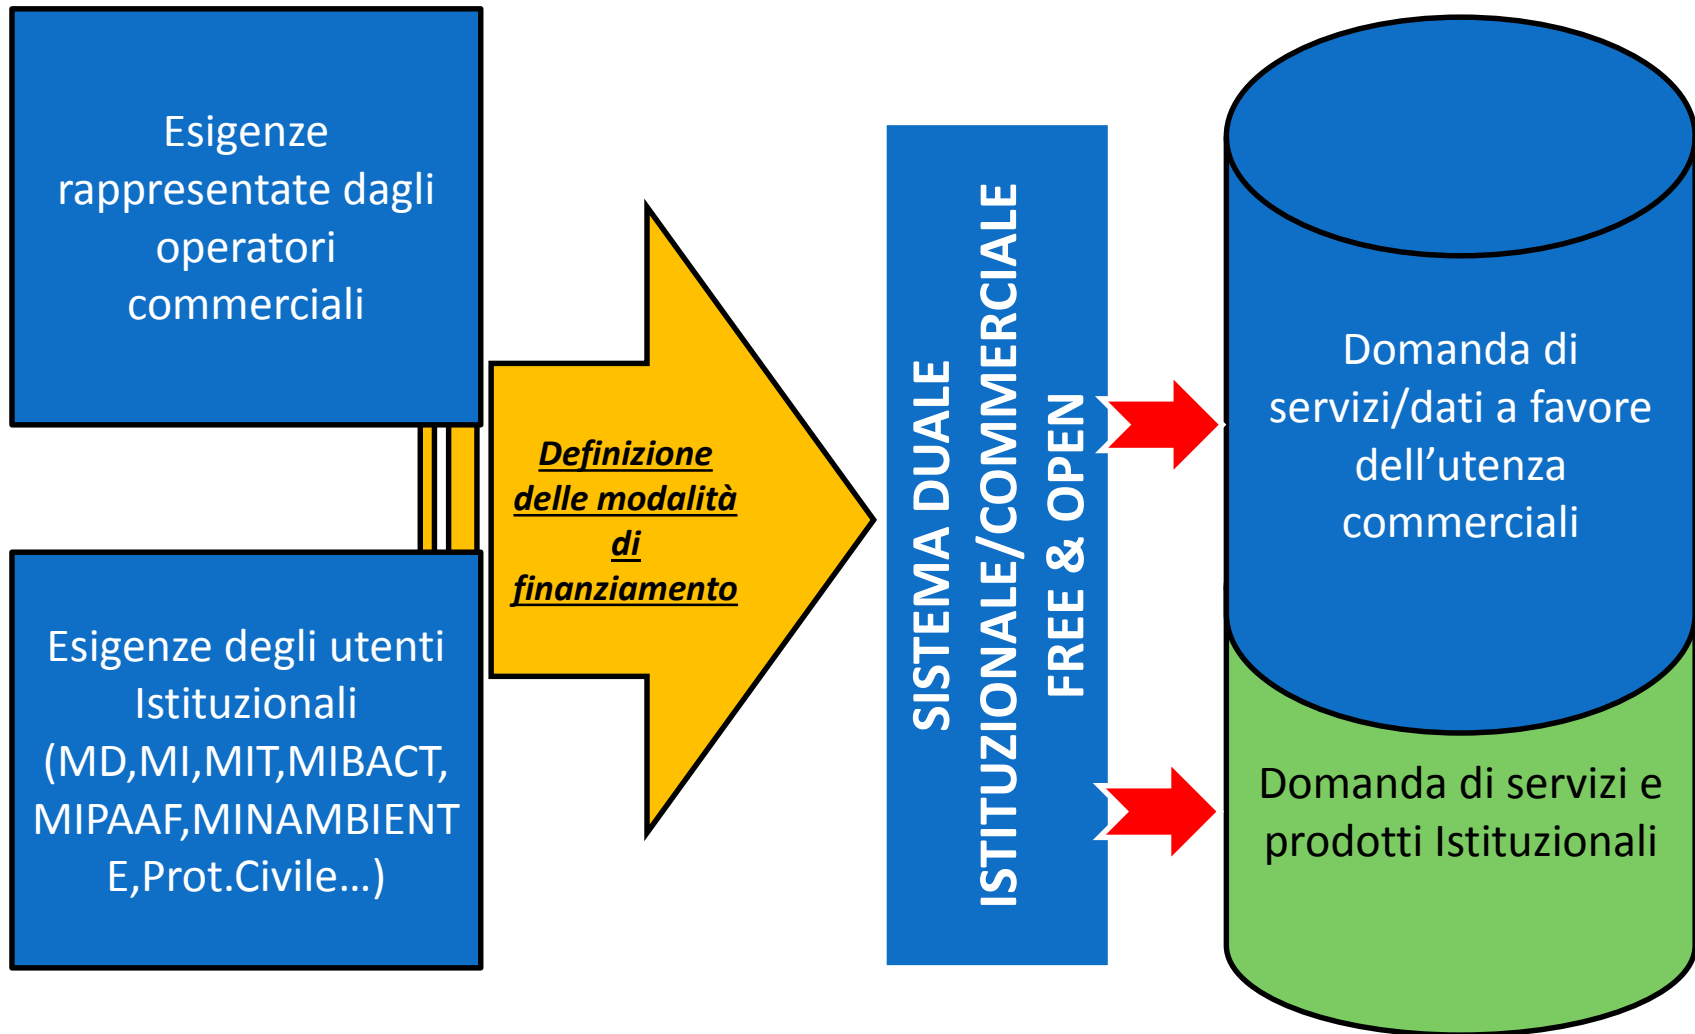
Esigenze rappresentate dagli operatori commerciali

Esigenze degli utenti Istituzionali (MD,MI,MIT,MIBACT, MIPAAF,MINAMBIENTE,Prot.Civile…)

Definizione delle modalità di finanziamento

SISTEMA DUALE ISTITUZIONALE/COMMERCIALE FREE & OPEN

Domanda di servizi/dati a favore dell’utenza commerciali

Domanda di servizi e prodotti Istituzionali